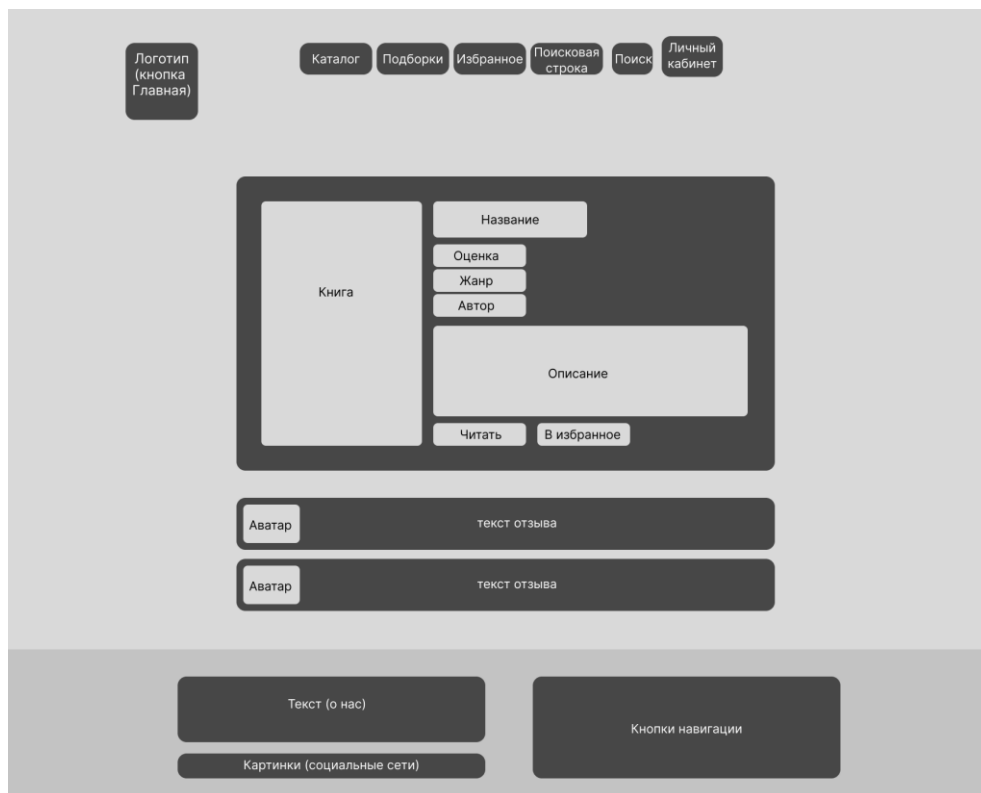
Логотип (кнопка Главная)

Каталог

Подборки

Избранное

Поисковая строка

Поиск

Личный кабинет

Книга

Название

Оценка

Жанр

Автор

Описание

Читать

В избранное

Аватар

текст отзыва

Аватар

текст отзыва

Текст (о нас)

Картинки (социальные сети)

Кнопки навигации